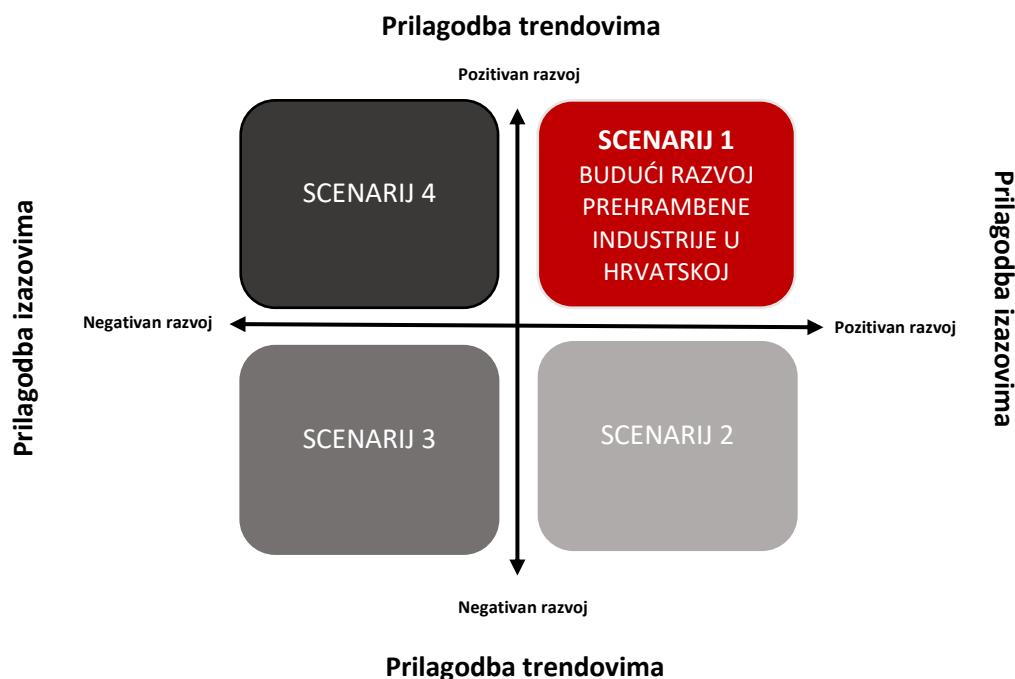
Prilagodba trendovima

Pozitivan razvoj

SCENARIJ 4

SCENARIJ 1
BUDUĆI RAZVOJ PREHRAMBENE INDUSTRIJE U HRVATSKOJ

Prilagodba izazovima

Prilagodba izazovima

Negativan razvoj

Pozitivan razvoj

SCENARIJ 3

SCENARIJ 2

Negativan razvoj

Prilagodba trendovima